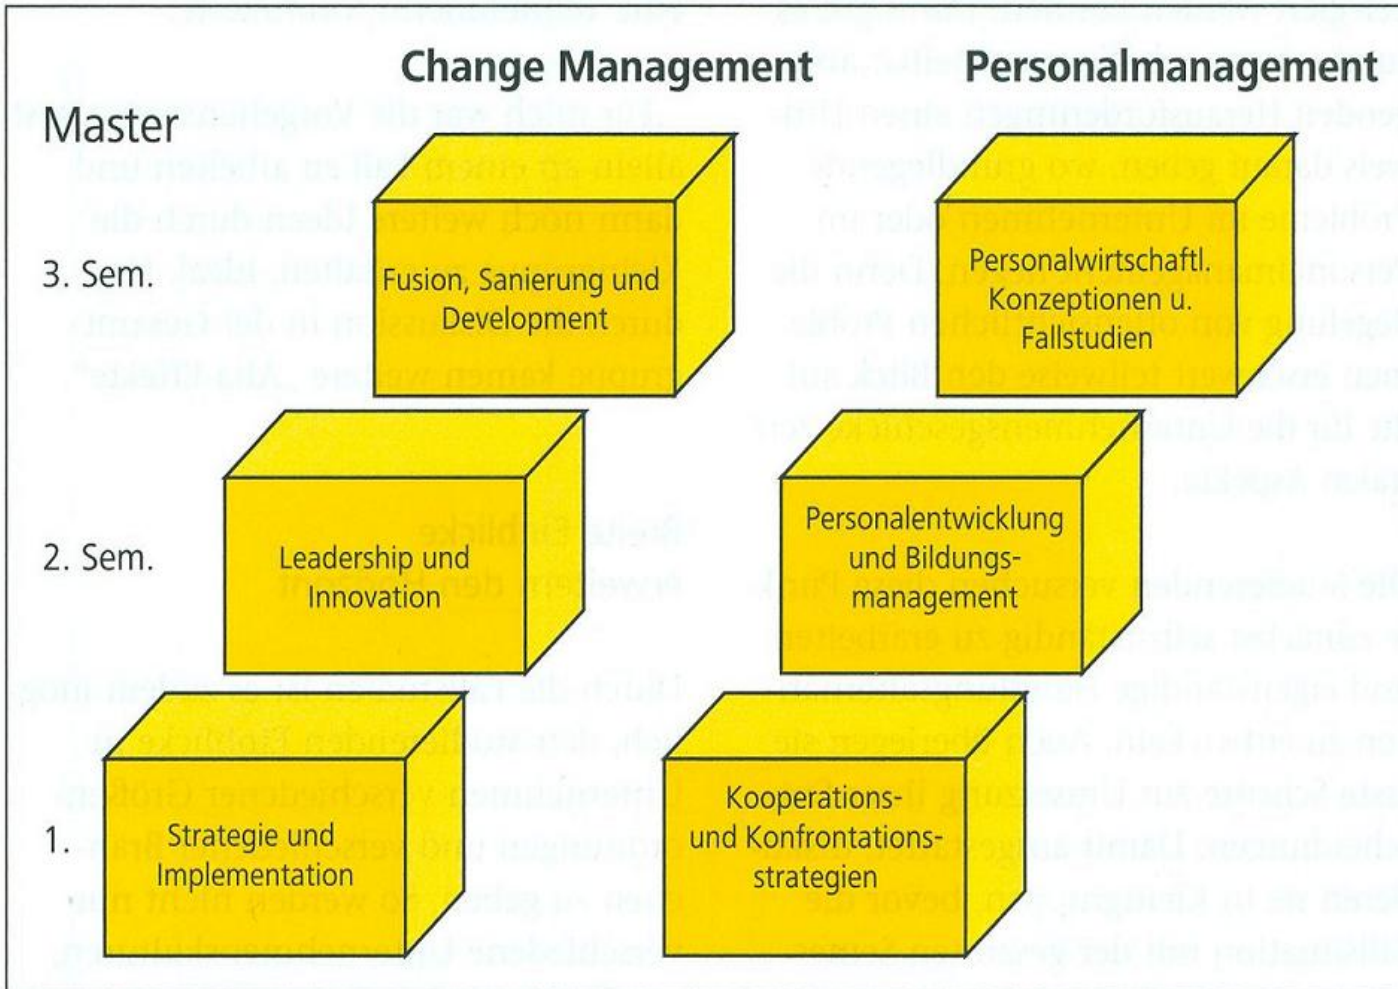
Change Management

Personalmanagement

Master

3. Sem.

Fusion, Sanierung und Development

Personalwirtschaftl. Konzeptionen u. Fallstudien

2. Sem.

Leadership und Innovation

Personalentwicklung und Bildungsmanagement

1.

Strategie und Implementation

Kooperations- und Konfrontationsstrategien